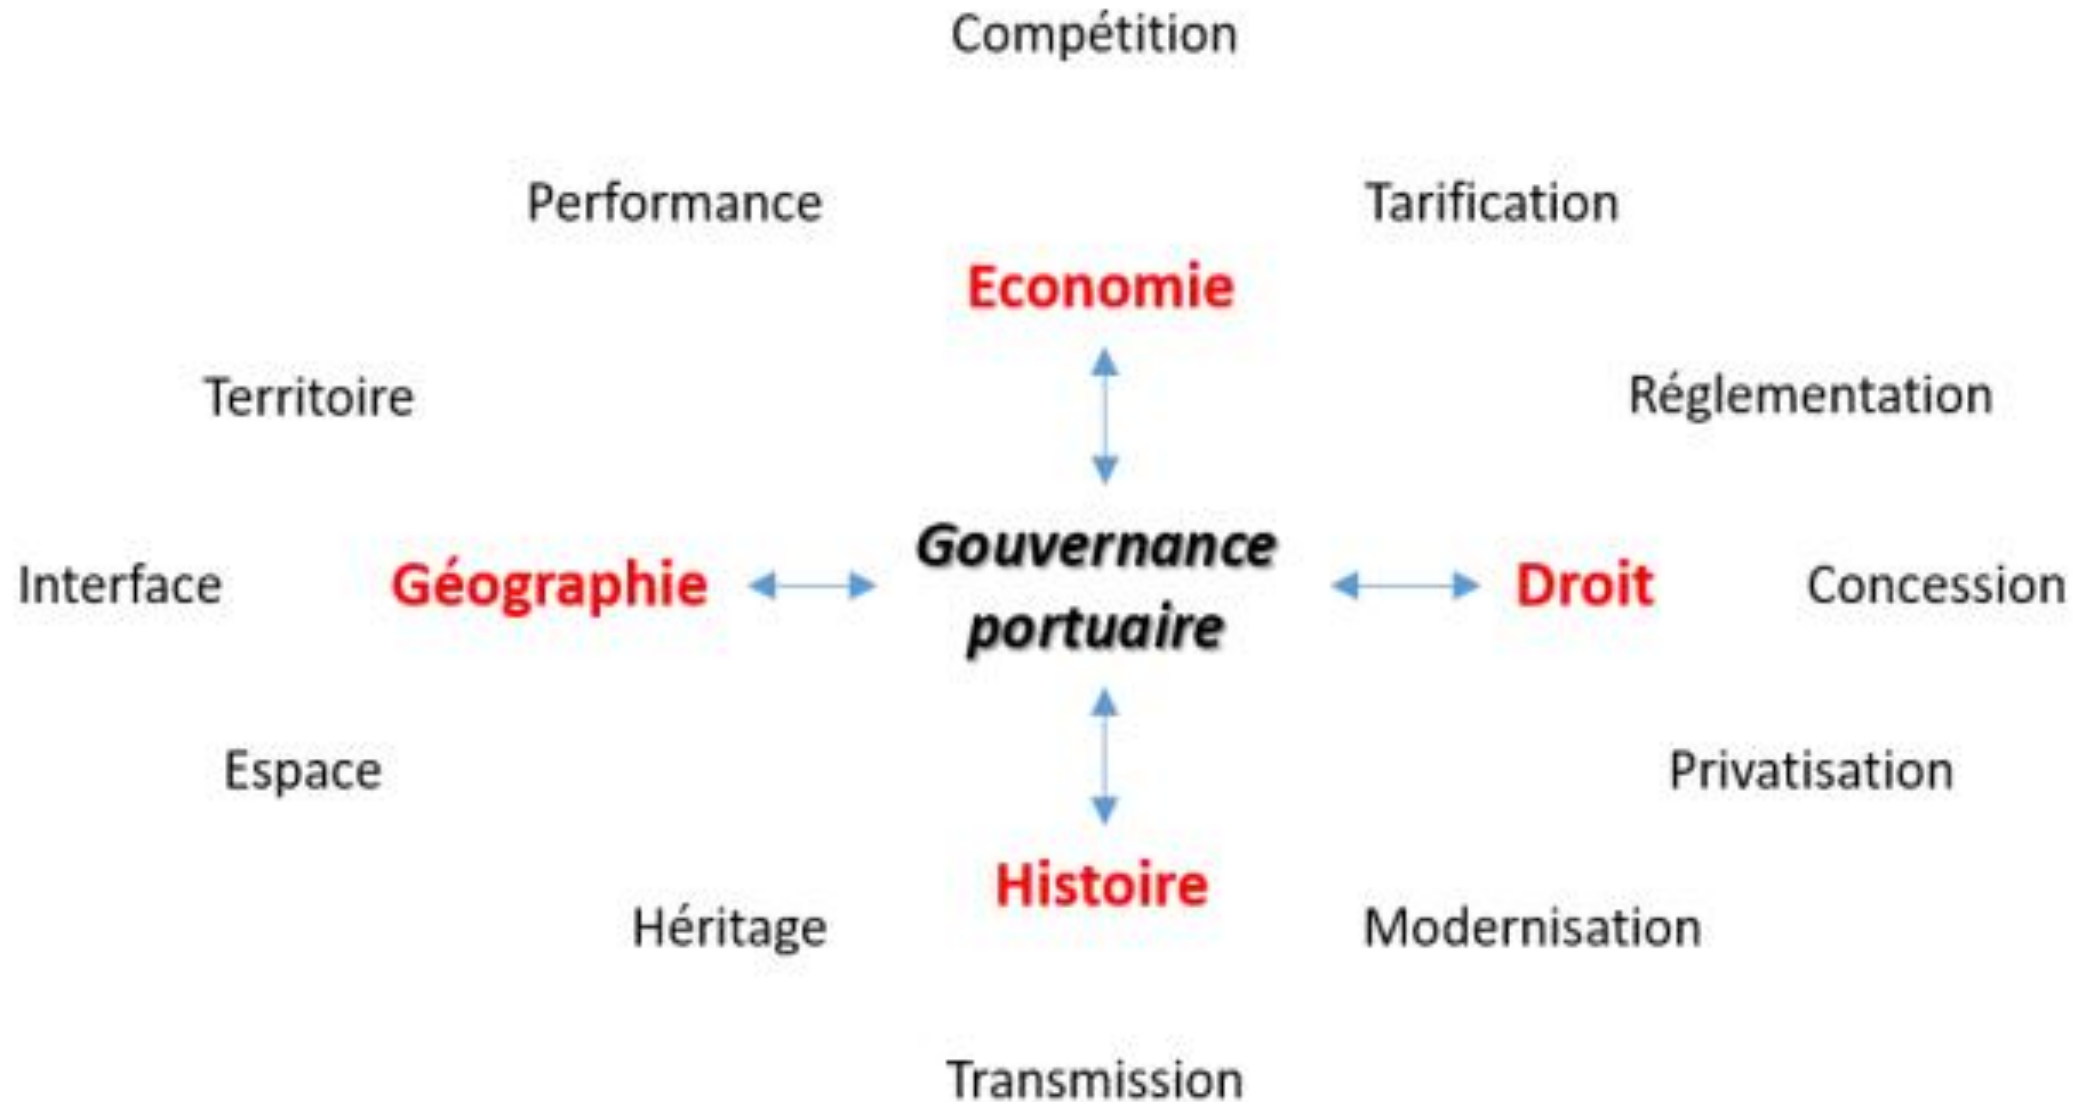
Compétition

Performance

Tarification

Economie

Territoire

Réglementation

Interface

Géographie

Gouvernance portuaire

Droit

Concession

Espace

Privatisation

Histoire

Héritage

Modernisation

Transmission